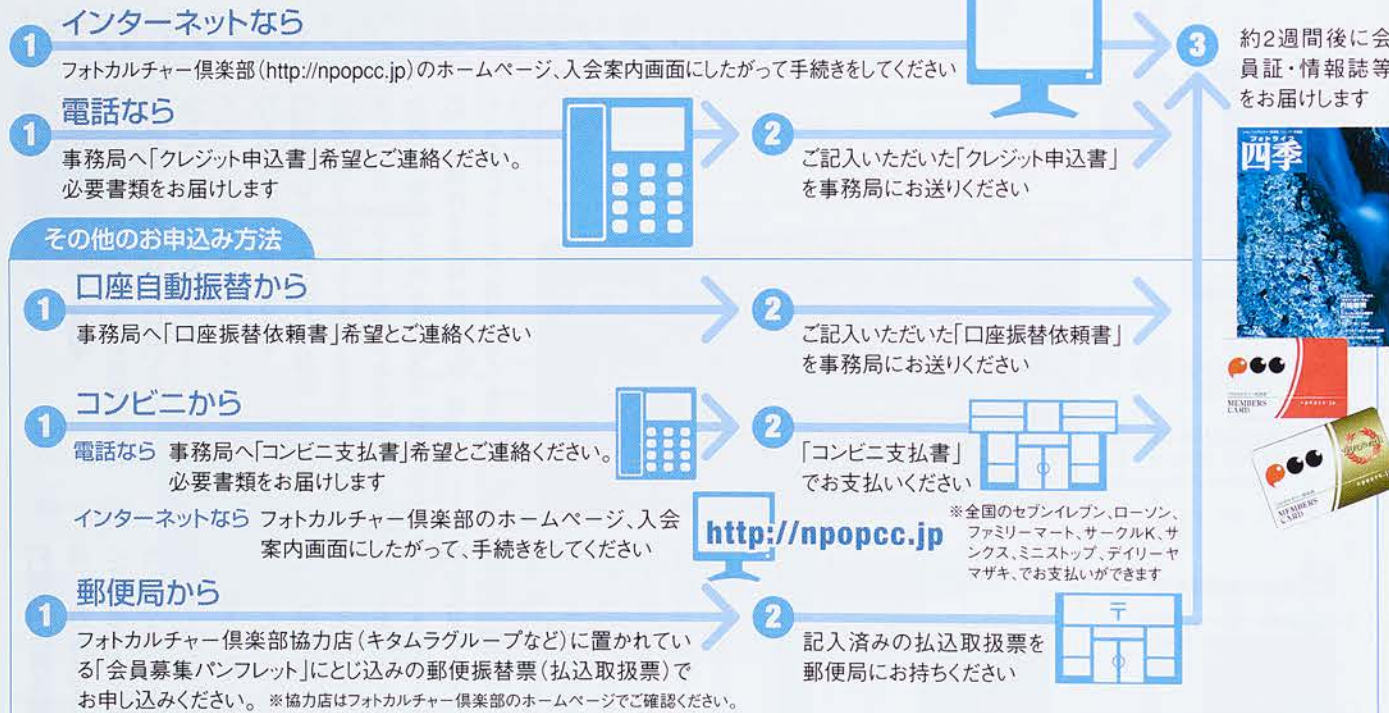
1 インターネットなら
フォトカルチャー倶楽部(http://npopcc.jp)のホームページ、入会案内画面にしたがって手続きをしてください

1 電話なら
事務局へ「クレジット申込書」希望とご連絡ください。必要書類をお届けします

2 ご記入いただいた「クレジット申込書」を事務局にお送りください

3 約2週間後に会員証・情報誌等をお届けします

フォトライフ
四季

MEMBERS CARD

MEMBERS CARD

その他のお申込み方法

1 口座自動振替から
事務局へ「口座振替依頼書」希望とご連絡ください

2 ご記入いただいた「口座振替依頼書」を事務局にお送りください

1 コンビニから
電話なら 事務局へ「コンビニ支払書」希望とご連絡ください。必要書類をお届けします
インターネットなら フォトカルチャー倶楽部のホームページ、入会案内画面にしたがって、手続きをしてください

http://npopcc.jp

2 「コンビニ支払書」でお支払いください
※全国のセブンイレブン、ローソン、ファミリーマート、サークルK、サンクス、ミニストップ、デイリーヤマザキ、でお支払いができます

1 郵便局から
フォトカルチャー倶楽部協力店(キタムラグループなど)に置かれている「会員募集パンフレット」にとじ込みの郵便振替票(払込取扱票)でお申し込みください。※協力店はフォトカルチャー倶楽部のホームページでご確認ください。

2 記入済みの払込取扱票を郵便局にお持ちください

〒